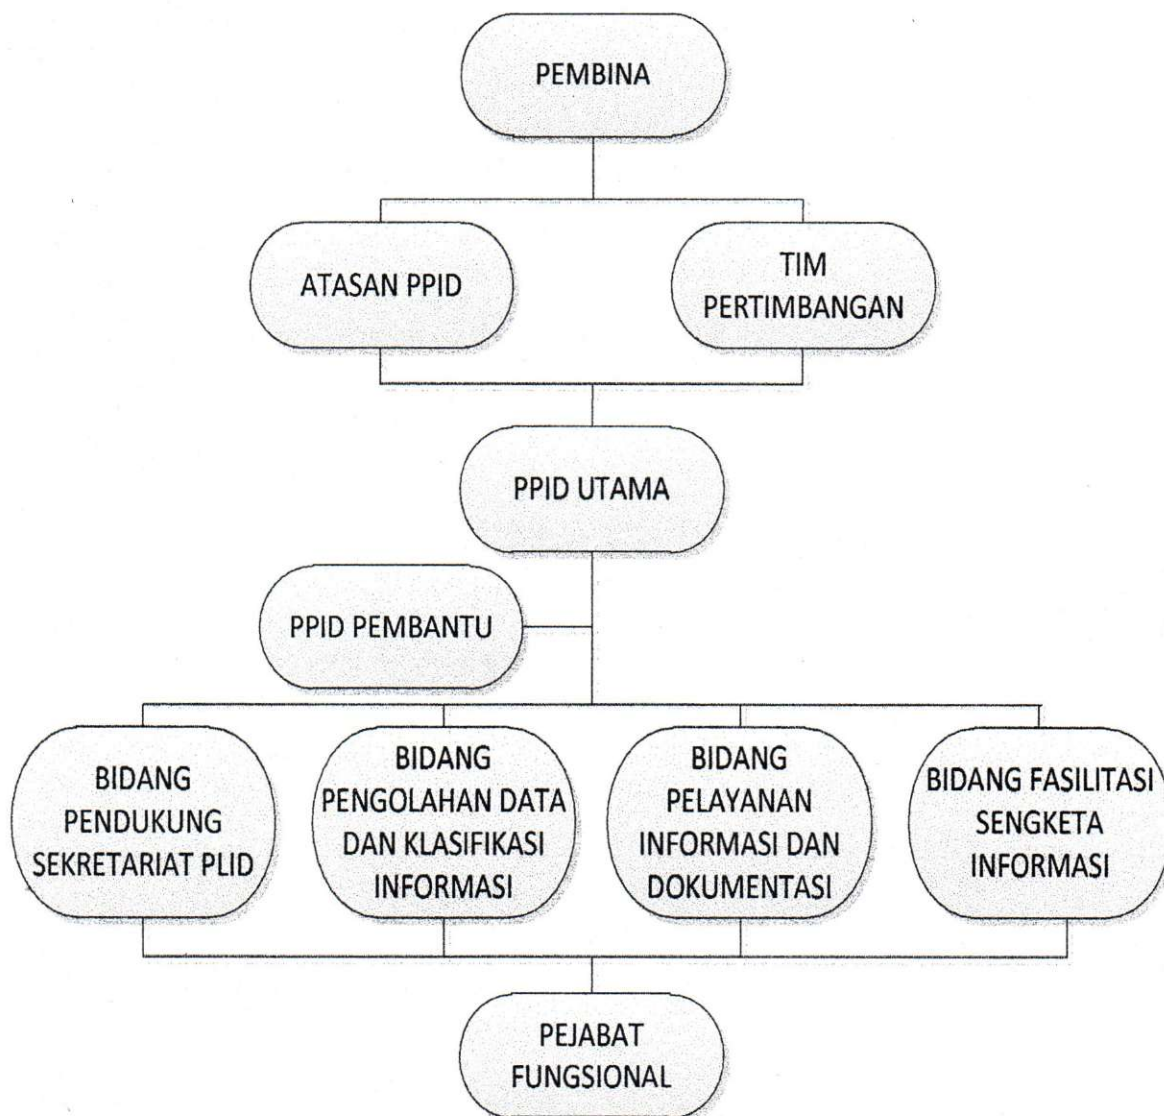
PEMBINA

ATASAN PPID

TIM PERTIMBANGAN

PPID UTAMA

PPID PEMBANTU

BIDANG PENDUKUNG SEKRETARIAT PLID

BIDANG PENGOLAHAN DATA DAN KLASIFIKASI INFORMASI

BIDANG PELAYANAN INFORMASI DAN DOKUMENTASI

BIDANG FASILITASI SENGKETA INFORMASI

PEJABAT FUNGSIONAL